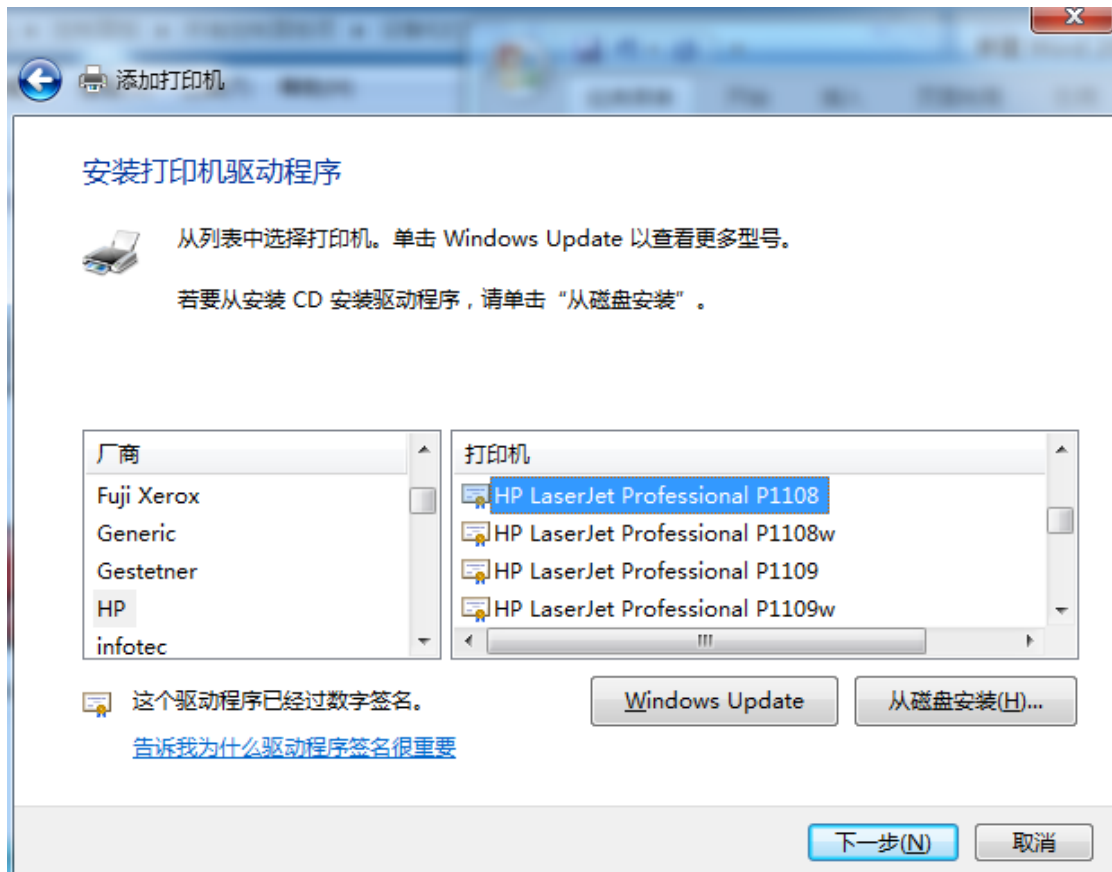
添加打印机

安装打印机驱动程序

从列表中选择打印机。单击 Windows Update 以查看更多型号。

若要从安装 CD 安装驱动程序，请单击“从磁盘安装”。

| 厂商 |
|---|
| Fuji Xerox |
| Generic |
| Gestetner |
| HP |
| infotec |

| 打印机 |
|---|
| HP LaserJet Professional P1108 |
| HP LaserJet Professional P1108w |
| HP LaserJet Professional P1109 |
| HP LaserJet Professional P1109w |

这个驱动程序已经过数字签名。

告诉我为什么驱动程序签名很重要

Windows Update

从磁盘安装(H)...

下一步(N)

取消